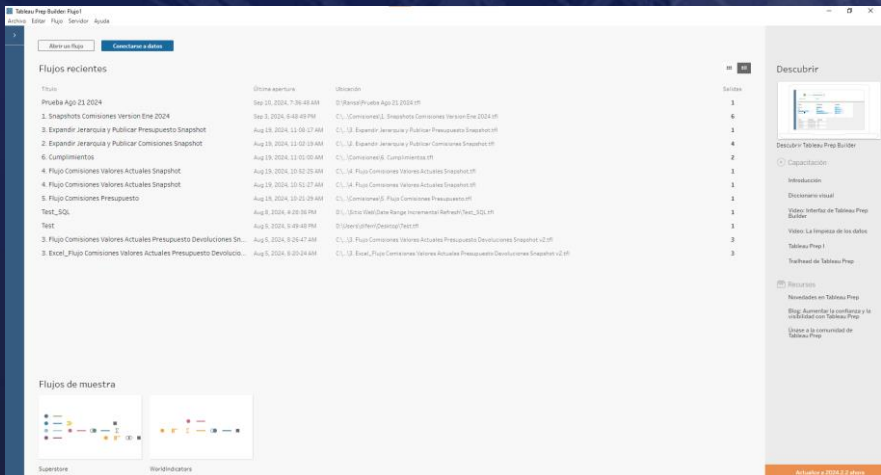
Tableau Prep Builder: Flujo1
Archivo Editar Flujo Servidor Ayuda

Abrir un flujo
Conectarse a datos

Flujos recientes

| Título | Última apertura | Ubicación | Salidas |
|---|---|---|---|
| Prueba Ago 21 2024 | Sep 10, 2024, 7:36:40 AM | D:\Renzo\Prueba Ago 21 2024.tfl | 1 |
| 1. Snapshots Comisiones Version Ene 2024 | Sep 3, 2024, 6:48:49 PM | C:\...\Comisiones\1. Snapshots Comisiones Version Ene 2024.tfl | 6 |
| 3. Expandir Jerarquia y Publicar Presupuesto Snapshot | Aug 19, 2024, 11:08:17 AM | C:\...\3. Expandir Jerarquia y Publicar Presupuesto Snapshot.tfl | 1 |
| 2. Expandir Jerarquia y Publicar Comisiones Snapshot | Aug 19, 2024, 11:02:19 AM | C:\...\2. Expandir Jerarquia y Publicar Comisiones Snapshot.tfl | 4 |
| 6. Cumplimientos | Aug 19, 2024, 11:01:05 AM | C:\...\Comisiones\6. Cumplimientos.tfl | 2 |
| 4. Flujo Comisiones Valores Actuales Snapshot | Aug 19, 2024, 10:52:25 AM | C:\...\4. Flujo Comisiones Valores Actuales Snapshot.tfl | 1 |
| 4. Flujo Comisiones Valores Actuales Snapshot | Aug 19, 2024, 10:51:27 AM | C:\...\4. Flujo Comisiones Valores Actuales Snapshot.tfl | 1 |
| 5. Flujo Comisiones Presupuesto | Aug 19, 2024, 10:21:29 AM | C:\...\Comisiones\5. Flujo Comisiones Presupuesto.tfl | 1 |
| Test_SQL | Aug 8, 2024, 4:29:36 PM | D:\...\Erick Wall\Date Range Incremental Refresh\Test_SQL.tfl | 1 |
| Test | Aug 6, 2024, 5:49:48 PM | D:\Users\jfilemi\Desktop\Test.tfl | 1 |
| 3. Flujo Comisiones Valores Actuales Presupuesto Devoluciones Sn... | Aug 5, 2024, 8:26:47 AM | C:\...\3. Flujo Comisiones Valores Actuales Presupuesto Devoluciones Snapshot v2.tfl | 3 |
| 3. Excel_Flujo Comisiones Valores Actuales Presupuesto Devolucio... | Aug 5, 2024, 8:20:24 AM | C:\...\3. Excel_Flujo Comisiones Valores Actuales Presupuesto Devoluciones Snapshot v2.tfl | 3 |

Flujos de muestra

Superstore
WorldIndicators

Descubrir

Descubrir Tableau Prep Builder

Capacitación
Introducción
Diccionario visual
Video: Interfaz de Tableau Prep Builder
Video: La limpieza de los datos
Tableau Prep I
Trailhead de Tableau Prep

Recursos
Novedades en Tableau Prep
Blog: Aumentar la confianza y la visibilidad con Tableau Prep
Únase a la comunidad de Tableau Prep

Actualice a 2024.2.2 ahora